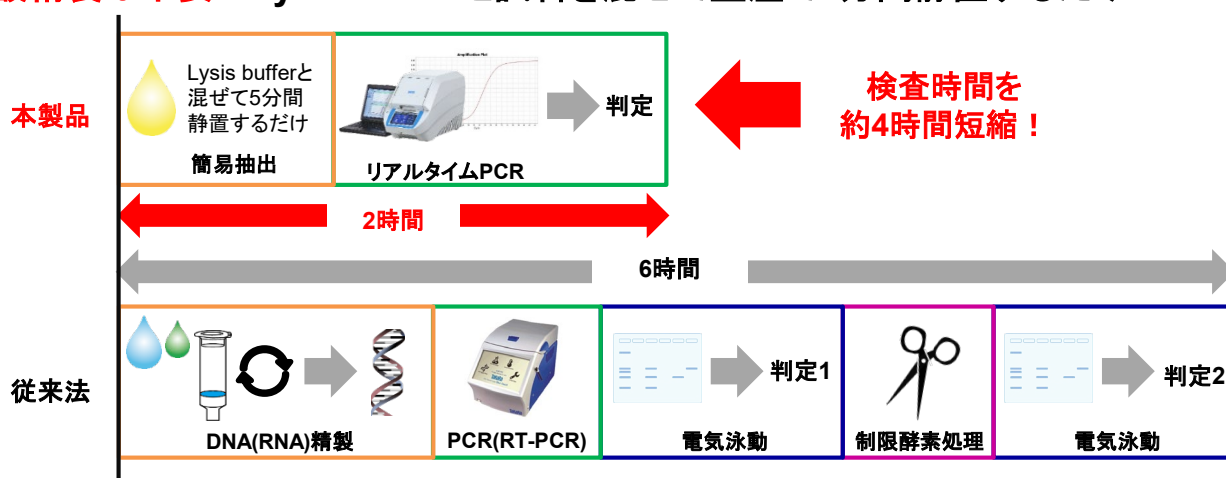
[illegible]

本製品

Lysis bufferと混ぜて5分間静置するだけ

簡易抽出

Amplification Plot

リアルタイムPCR

判定

検査時間を約4時間短縮！

2時間

6時間

従来法

DNA(RNA)精製

PCR(RT-PCR)

判定1

電気泳動

制限酵素処理

判定2

電気泳動